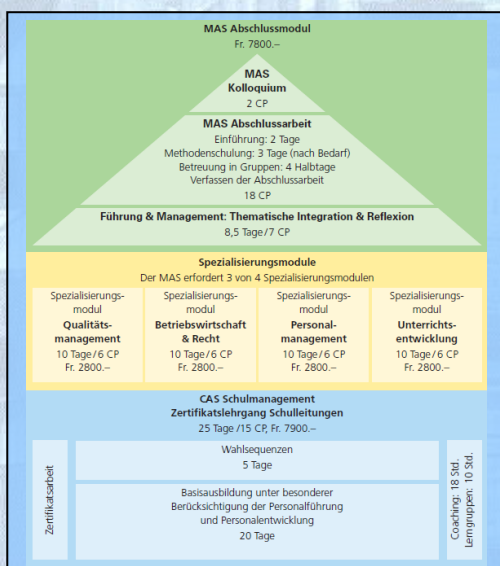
MAS Abschlussmodul
Fr. 7800.–

MAS
Kolloquium
2 CP

MAS Abschlussarbeit
Einführung: 2 Tage
Methodenschulung: 3 Tage (nach Bedarf)
Betreuung in Gruppen: 4 Halbtage
Verfassen der Abschlussarbeit
18 CP

Führung & Management: Thematische Integration & Reflexion
8,5 Tage/7 CP

Spezialisierungsmodule
Der MAS erfordert 3 von 4 Spezialisierungsmodulen

Spezialisierungsmodul
Qualitätsmanagement
10 Tage/6 CP
Fr. 2800.–

Spezialisierungsmodul
Betriebswirtschaft & Recht
10 Tage/6 CP
Fr. 2800.–

Spezialisierungsmodul
Personalmanagement
10 Tage/6 CP
Fr. 2800.–

Spezialisierungsmodul
Unterrichtsentwicklung
10 Tage/6 CP
Fr. 2800.–

CAS Schulmanagement
Zertifikatslehrgang Schulleitungen
25 Tage /15 CP, Fr. 7900.–

Zertifikatsarbeit

Wahlsequenzen
5 Tage

Basisausbildung unter besonderer Berücksichtigung der Personalführung und Personalentwicklung
20 Tage

Coaching: 18 Std.
Lerngruppen: 10 Std.